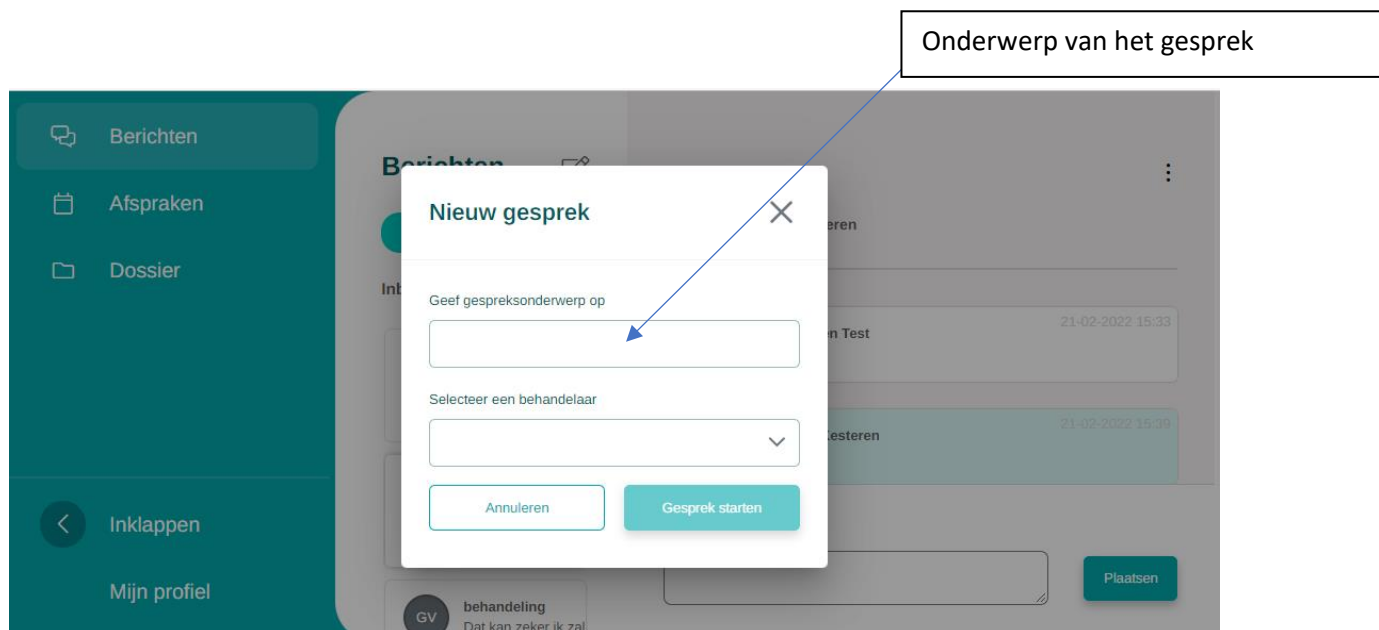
Onderwerp van het gesprek

Berichten

Afspraken

Dossier

Inklappen

Mijn profiel

Berichten

Inb

eren

21-02-2022 15:33

n Test

21-02-2022 15:39

Esteren

Nieuw gesprek

Geef gespreksonderwerp op

Selecteer een behandelaar

Annuleren

Gesprek starten

GV behandeling
Dat kan zeker ik zal

Plaatsen